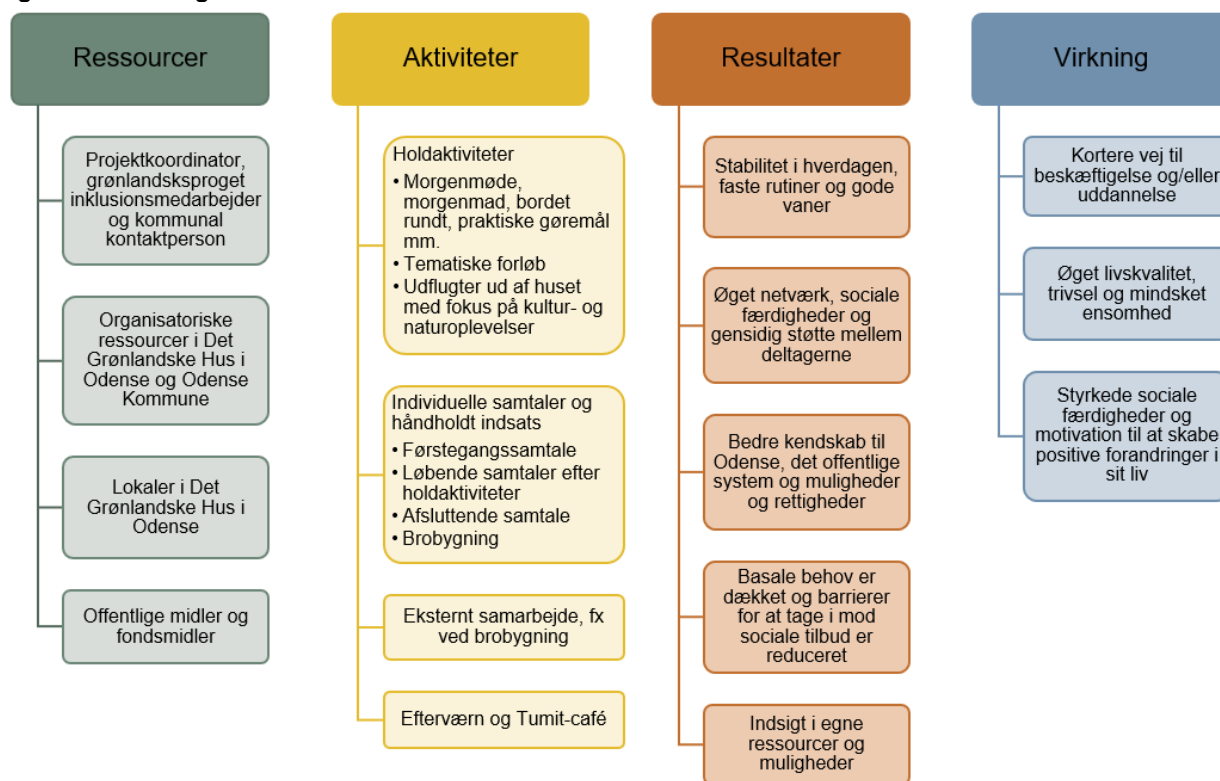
Ressourcer

Projektkoordinator, grønlandsksproget inklusionsmedarbejder og kommunal kontaktperson

Organisatoriske ressourcer i Det Grønlandske Hus i Odense og Odense Kommune

Lokaler i Det Grønlandske Hus i Odense

Offentlige midler og fondsmidler

Aktiviteter

Holdaktiviteter
• Morgenmøde, morgenmad, bordet rundt, praktiske gøremål mm.
• Tematiske forløb
• Udflugter ud af huset med fokus på kultur- og naturoplevelser

Individuelle samtaler og håndholdt indsats
• Førstegangssamtale
• Løbende samtaler efter holdaktiviteter
• Afsluttende samtale
• Brobygning

Eksternt samarbejde, fx ved brobygning

Efterværn og Tumit-café

Resultater

Stabilitet i hverdagen, faste rutiner og gode vaner

Øget netværk, sociale færdigheder og gensidig støtte mellem deltagerne

Bedre kendskab til Odense, det offentlige system og muligheder og rettigheder

Basale behov er dækket og barrierer for at tage i mod sociale tilbud er reduceret

Indsigt i egne ressourcer og muligheder

Virkning

Kortere vej til beskæftigelse og/eller uddannelse

Øget livskvalitet, trivsel og mindsket ensomhed

Styrkede sociale færdigheder og motivation til at skabe positive forandringer i sit liv